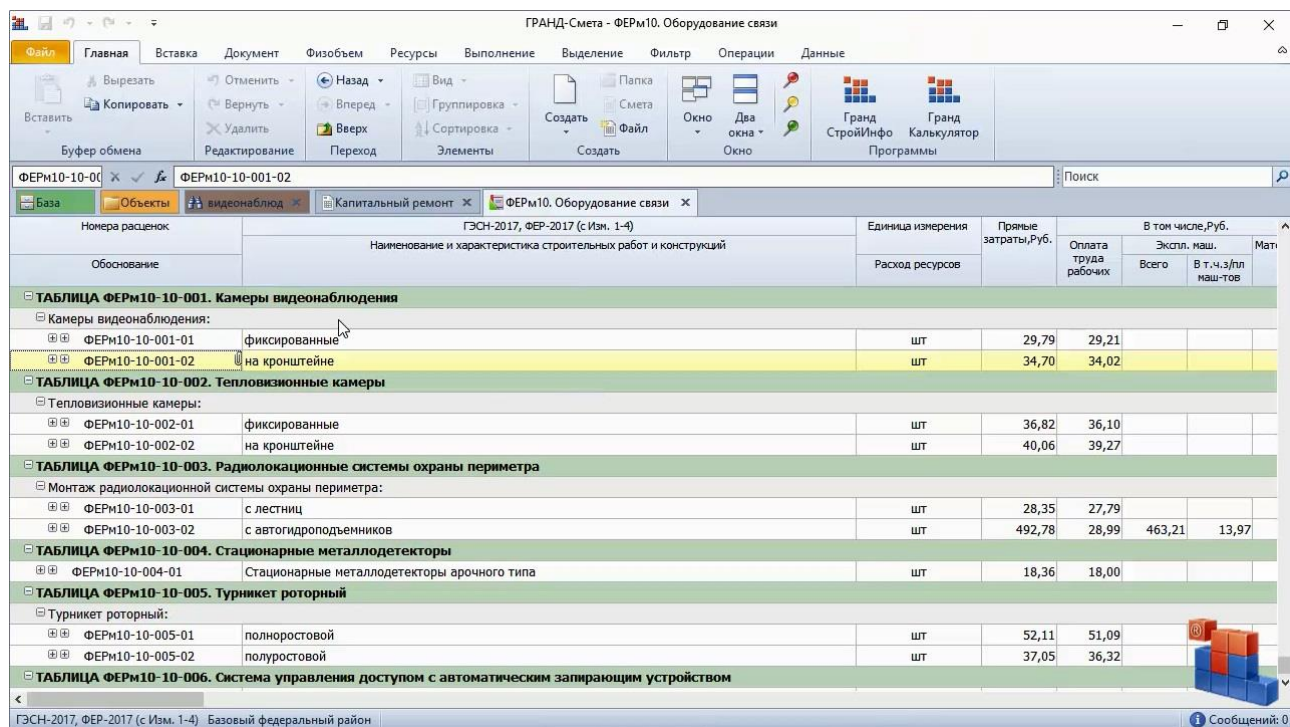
ГРАНД-Смета - ФЕРм10. Оборудование связи

Файл Главная Вставка Документ Физобъем Ресурсы Выполнение Выделение Фильтр Операции Данные

Вставить
Вырезать
Копировать
Буфер обмена
Отменить
Вернуть
Удалить
Редактирование
Назад
Вперед
Вверх
Переход
Вид
Группировка
Сортировка
Элементы
Создать
Папка
Смета
Файл
Создать
Окно
Два окна
Окно
Гранд СтройИнфо
Гранд Калькулятор
Программы

ФЕРм10-10-00 ФЕРм10-10-001-02
Поиск

База Объекты видеонаблюд Капитальный ремонт ФЕРм10. Оборудование связи

| Номера расценок / Обоснование | ГЭСН-2017, ФЕР-2017 (с Изм. 1-4) Наименование и характеристика строительных работ и конструкций | Единица измерения / Расход ресурсов | Прямые затраты,Руб. | В том числе,Руб. Оплата труда рабочих | Экспл. маш. Всего | В т.ч.з/пл маш-тов | Мат |
|---|---|---|---|---|---|---|---|
| ТАБЛИЦА ФЕРм10-10-001. Камеры видеонаблюдения | | | | | | | |
| Камеры видеонаблюдения: | | | | | | | |
| ФЕРм10-10-001-01 | фиксированные | шт | 29,79 | 29,21 | | | |
| ФЕРм10-10-001-02 | на кронштейне | шт | 34,70 | 34,02 | | | |
| ТАБЛИЦА ФЕРм10-10-002. Тепловизионные камеры | | | | | | | |
| Тепловизионные камеры: | | | | | | | |
| ФЕРм10-10-002-01 | фиксированные | шт | 36,82 | 36,10 | | | |
| ФЕРм10-10-002-02 | на кронштейне | шт | 40,06 | 39,27 | | | |
| ТАБЛИЦА ФЕРм10-10-003. Радиолокационные системы охраны периметра | | | | | | | |
| Монтаж радиолокационной системы охраны периметра: | | | | | | | |
| ФЕРм10-10-003-01 | с лестниц | шт | 28,35 | 27,79 | | | |
| ФЕРм10-10-003-02 | с автогидроподъемников | шт | 492,78 | 28,99 | 463,21 | 13,97 | |
| ТАБЛИЦА ФЕРм10-10-004. Стационарные металлодетекторы | | | | | | | |
| ФЕРм10-10-004-01 | Стационарные металлодетекторы арочного типа | шт | 18,36 | 18,00 | | | |
| ТАБЛИЦА ФЕРм10-10-005. Турникет роторный | | | | | | | |
| Турникет роторный: | | | | | | | |
| ФЕРм10-10-005-01 | полноростовой | шт | 52,11 | 51,09 | | | |
| ФЕРм10-10-005-02 | полуростовой | шт | 37,05 | 36,32 | | | |
| ТАБЛИЦА ФЕРм10-10-006. Система управления доступом с автоматическим запирающим устройством | | | | | | | |

ГЭСН-2017, ФЕР-2017 (с Изм. 1-4) Базовый федеральный район
Сообщений: 0